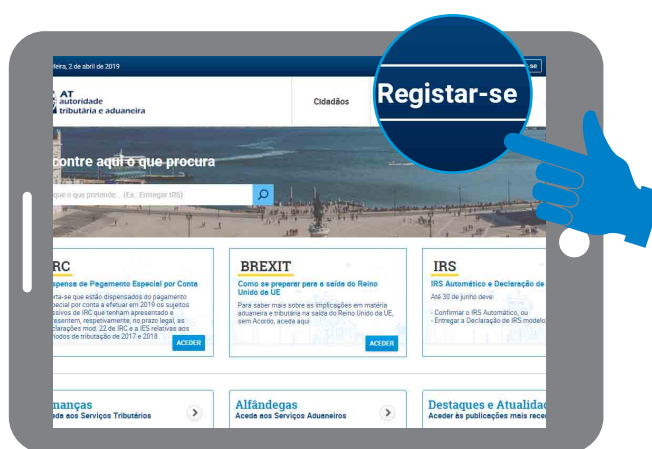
feira, 2 de abril de 2019

se

AT
autoridade
tributária e aduaneira

Cidadãos

Registar-se

contre aqui o que procura

que pretende... (Ex.: Entregar IRS)

IRC
spense de Pagamento Especial por Conta
orta-se que estão dispensados do pagamento pecial por conta a efetuar em 2019 os sujeitos ssivos de IRC que tenham apresentado e esentem, respetivamente, no prazo legal, as clarações mod. 22 de IRC e a IES relativas aos ríodos de tributação de 2017 e 2018

ACEDER

BREXIT
Como se preparar para a saída do Reino Unido da UE
Para saber mais sobre as implicações em matéria aduaneira e tributária na saída do Reino Unido da UE, sem Acordo, aceda aqui

ACEDER

IRS
IRS Automático e Declaração de
Até 30 de junho deve:
- Confirmar o IRS Automático, ou
- Entregar a Declaração de IRS modelo

nanças
da aos Serviços Tributários

Alfândegas
Aceda aos Serviços Aduaneiros

Destaques e Atualidad
Aceder às publicações mais rece